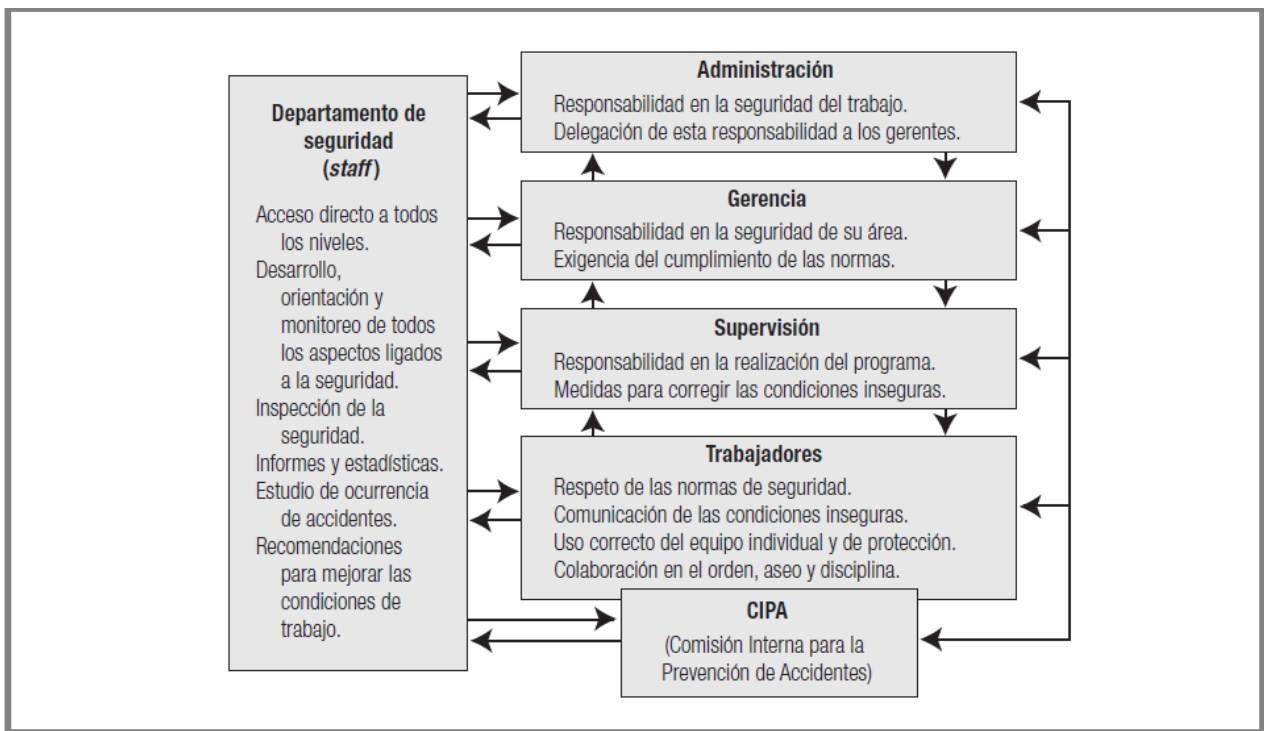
Departamento de seguridad (*staff*)

Acceso directo a todos los niveles.
Desarrollo, orientación y monitoreo de todos los aspectos ligados a la seguridad.
Inspección de la seguridad.
Informes y estadísticas.
Estudio de ocurrencia de accidentes.
Recomendaciones para mejorar las condiciones de trabajo.

Administración
Responsabilidad en la seguridad del trabajo.
Delegación de esta responsabilidad a los gerentes.

Gerencia
Responsabilidad en la seguridad de su área.
Exigencia del cumplimiento de las normas.

Supervisión
Responsabilidad en la realización del programa.
Medidas para corregir las condiciones inseguras.

Trabajadores
Respeto de las normas de seguridad.
Comunicación de las condiciones inseguras.
Uso correcto del equipo individual y de protección.
Colaboración en el orden, aseo y disciplina.

CIPA
(Comisión Interna para la Prevención de Accidentes)